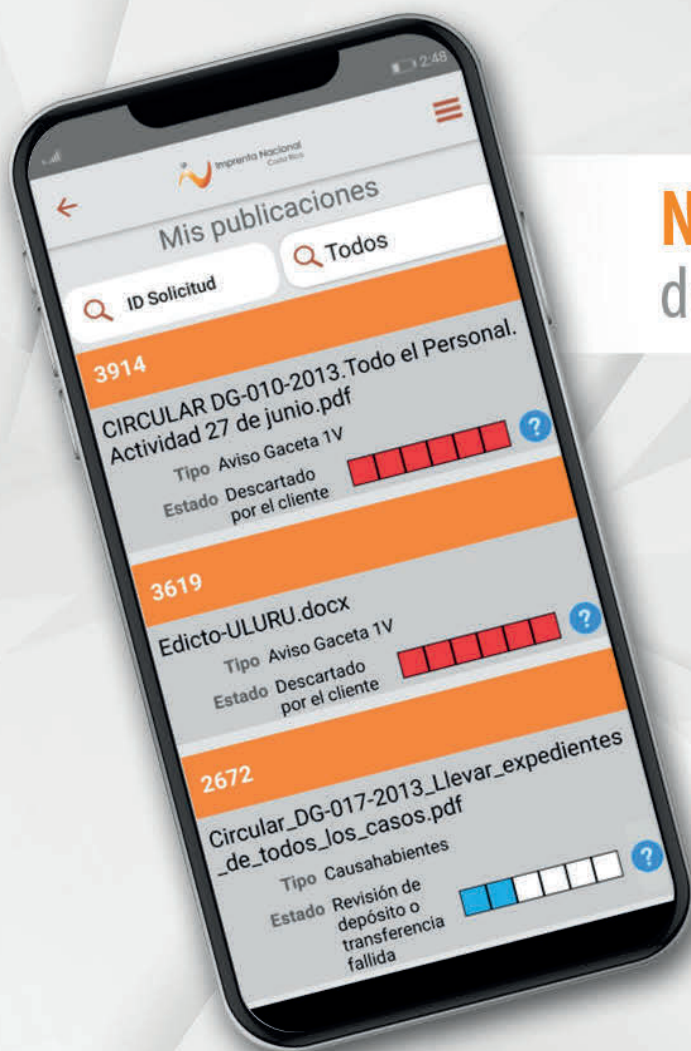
2:48

Imprenta Nacional Costa Rica

Mis publicaciones

ID Solicitud

Todos

3914

CIRCULAR DG-010-2013.Todo el Personal. Actividad 27 de junio.pdf

Tipo Aviso Gaceta 1V

Estado Descartado por el cliente

3619

Edicto-ULURU.docx

Tipo Aviso Gaceta 1V

Estado Descartado por el cliente

2672

Circular_DG-017-2013_Llevar_expedientes _de_todos_los_casos.pdf

Tipo Causahabientes

Estado Revisión de depósito o transferencia fallida

N
d